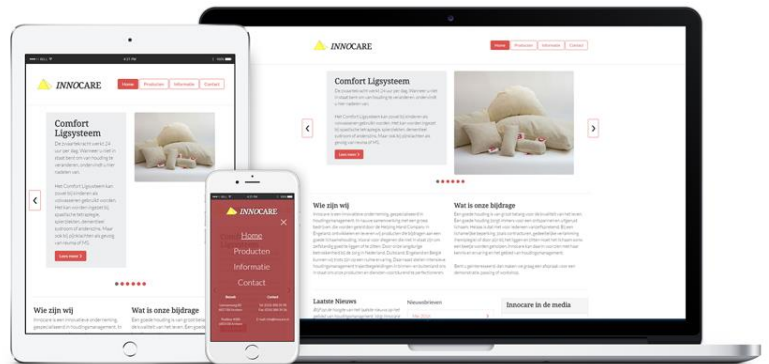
INNOCARE

Home Producten Informatie Contact

Comfort Ligsysteem

Lees meer

Wie zijn wij

Wat is onze bijdrage

Laatste Nieuws

Nieuwsbrieven

Innocare in de media

INNOCARE

Home Producten Informatie Contact

Comfort Ligsysteem

Lees meer

Wie zijn wij

Wat is onze bijdrage

INNOCARE

Home

Producten

Informatie

Contact